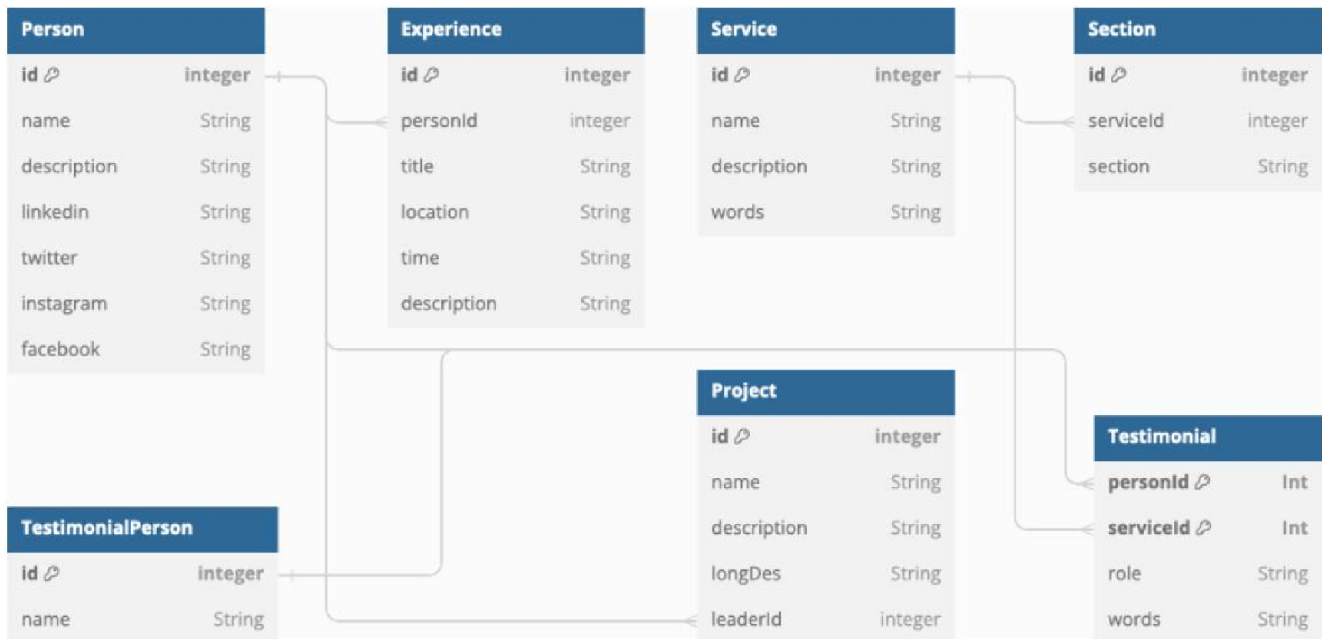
| Person | |
|---|---|
| id | integer |
| name | String |
| description | String |
| linkedin | String |
| twitter | String |
| instagram | String |
| facebook | String |

| Experience | |
|---|---|
| id | integer |
| personId | integer |
| title | String |
| location | String |
| time | String |
| description | String |

| Service | |
|---|---|
| id | integer |
| name | String |
| description | String |
| words | String |

| Section | |
|---|---|
| id | integer |
| serviceId | integer |
| section | String |

| Project | |
|---|---|
| id | integer |
| name | String |
| description | String |
| longDes | String |
| leaderId | integer |

| Testimonial | |
|---|---|
| personId | Int |
| serviceId | Int |
| role | String |
| words | String |

| TestimonialPerson | |
|---|---|
| id | integer |
| name | String |